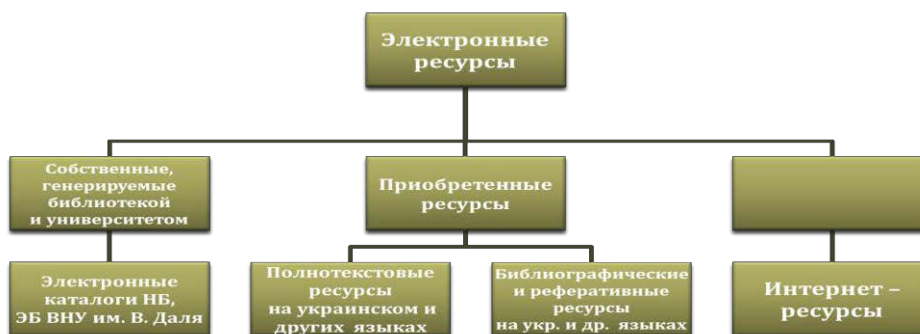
Электронные ресурсы

Собственные, генерируемые библиотекой и университетом

Приобретенные ресурсы

Электронные каталоги НБ, ЭБ ВНУ им. В. Даля

Полнотекстовые ресурсы на украинском и других языках

Библиографические и реферативные ресурсы на укр. и др. языках

Интернет – ресурсы